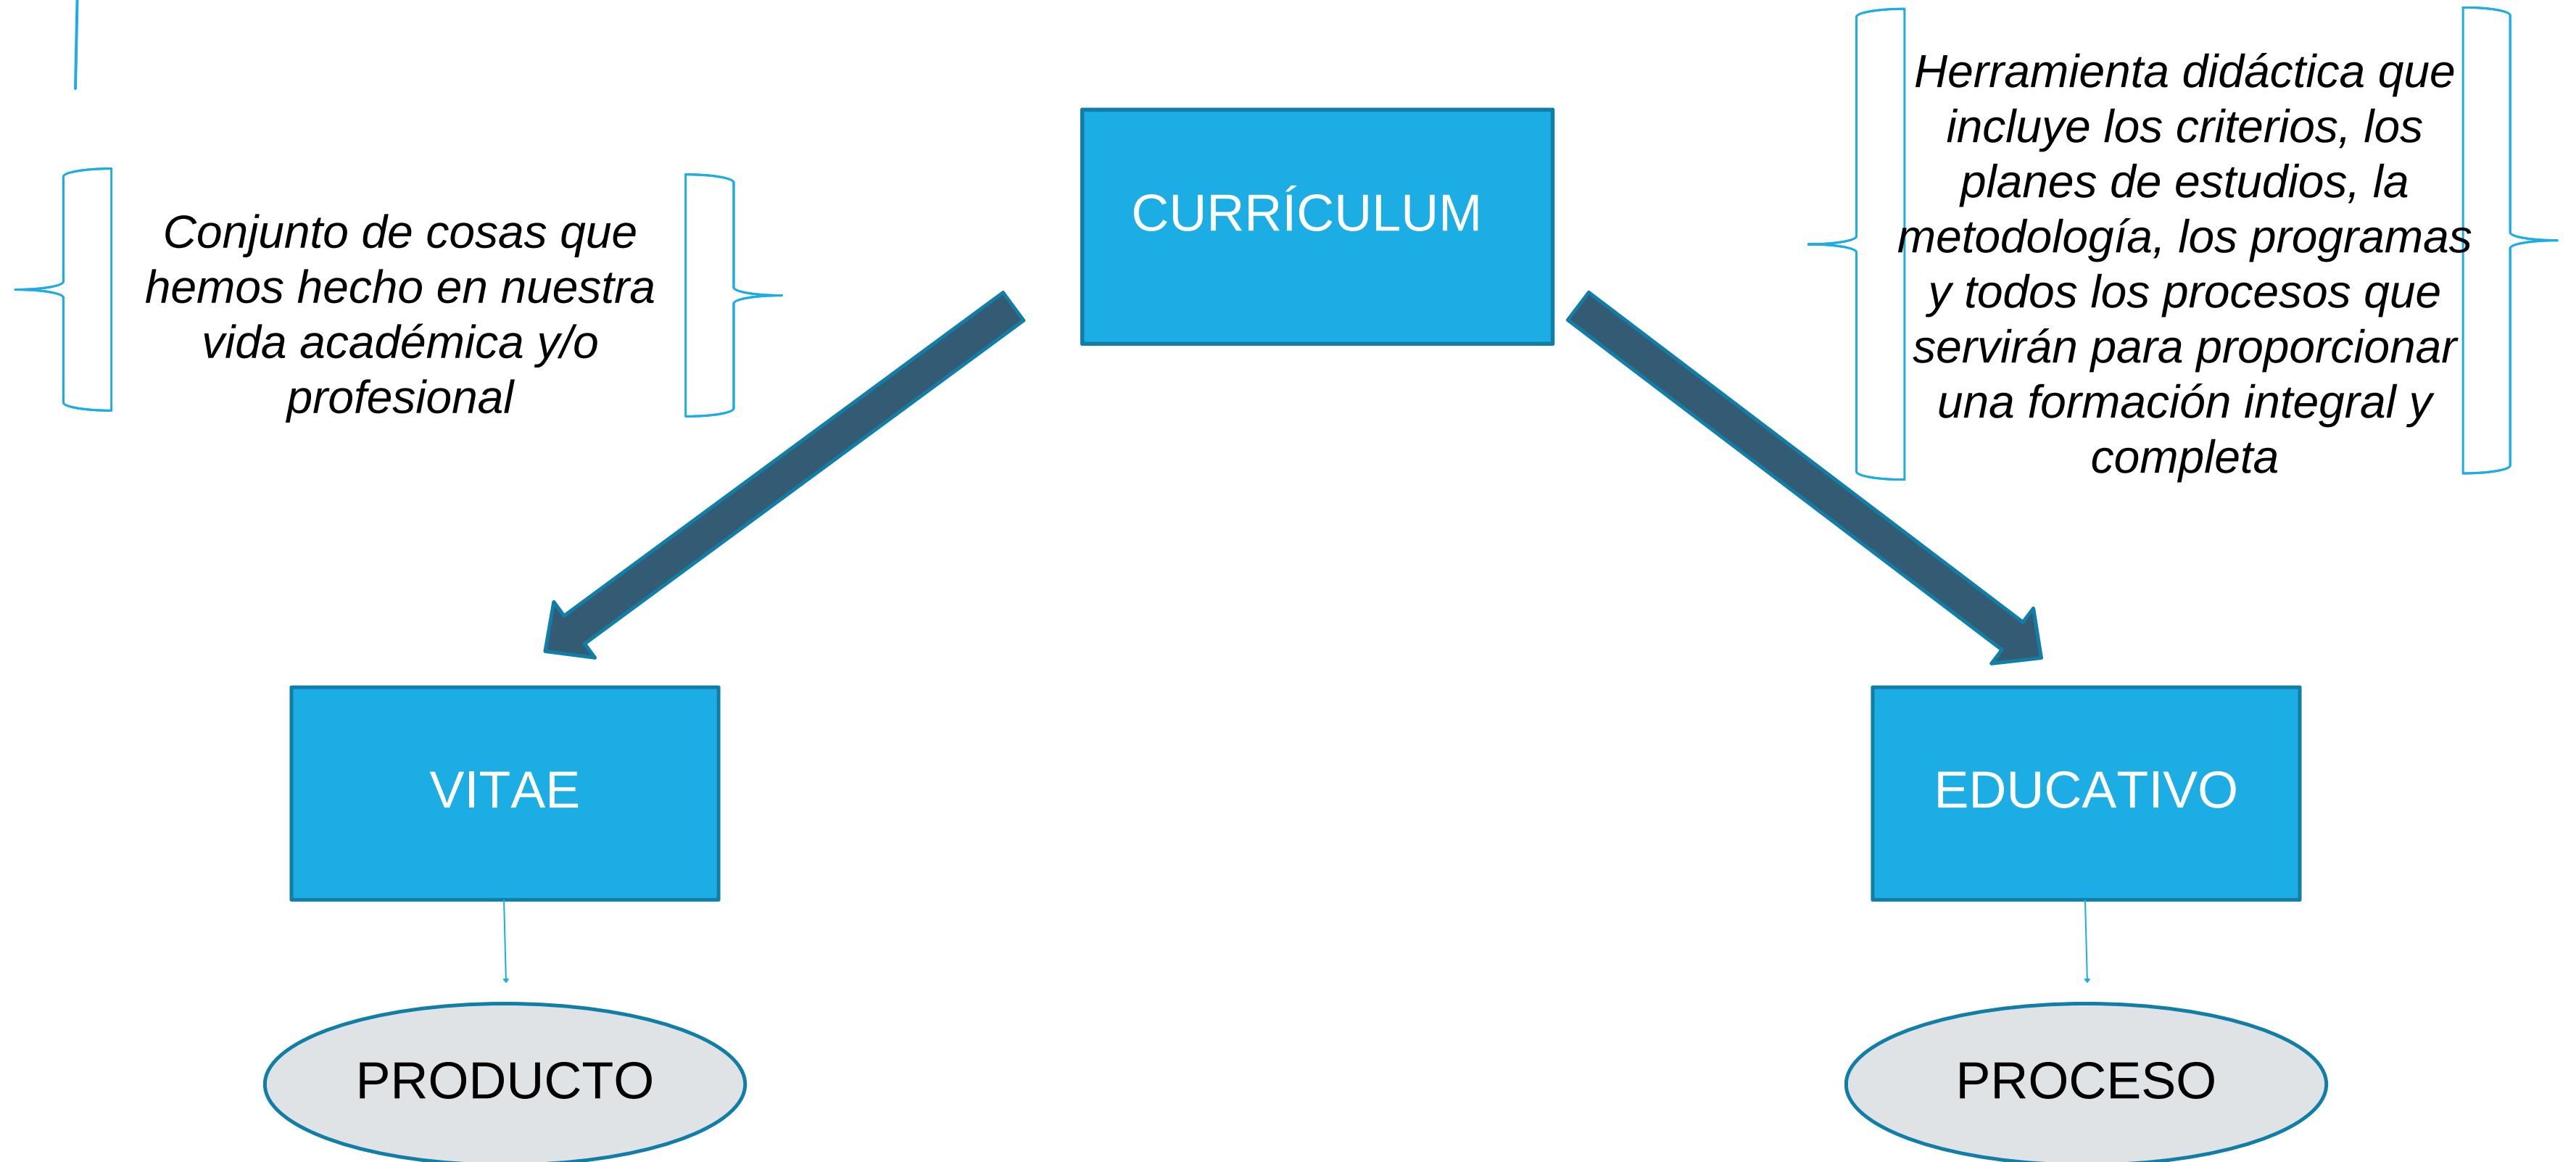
CURRÍCULUM

Conjunto de cosas que hemos hecho en nuestra vida académica y/o profesional

Herramienta didáctica que incluye los criterios, los planes de estudios, la metodología, los programas y todos los procesos que servirán para proporcionar una formación integral y completa

VITAE

EDUCATIVO

PRODUCTO

PROCESO